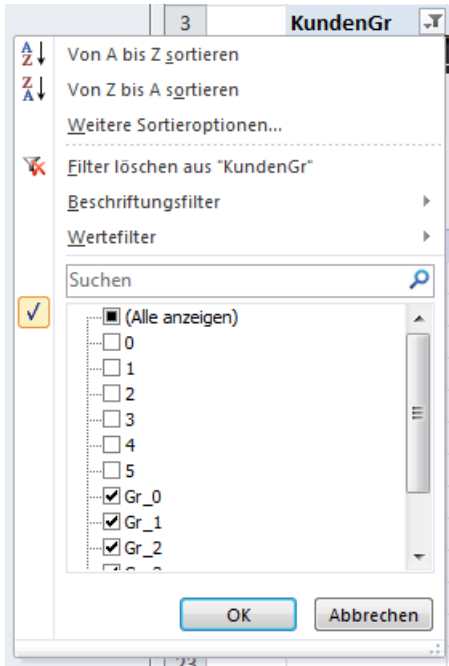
3 KundenGr

Von A bis Z sortieren

Von Z bis A sortieren

Weitere Sortieroptionen...

Filter löschen aus "KundenGr"

Beschriftungsfilter

Wertefilter

Suchen

(Alle anzeigen)
0
1
2
3
4
5
Gr_0
Gr_1
Gr_2
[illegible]

OK
Abbrechen

23